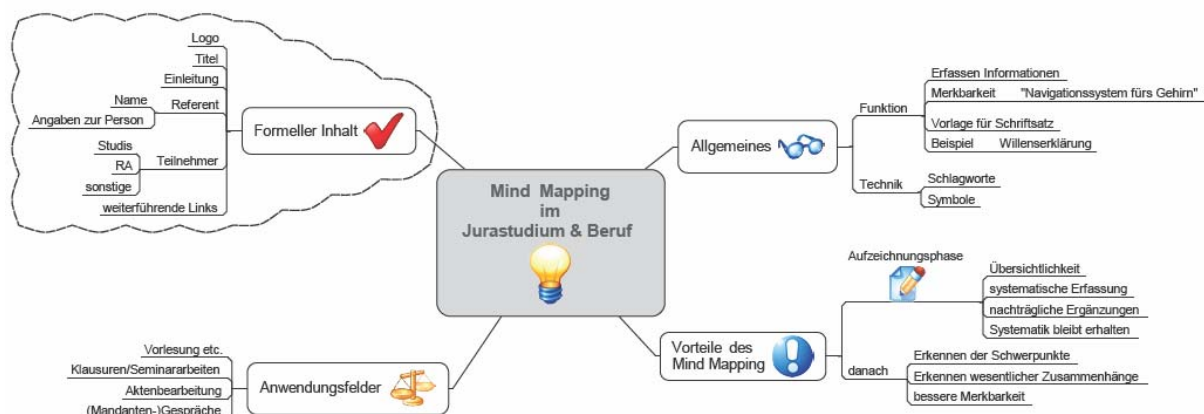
Mind Mapping im Jurastudium & Beruf

Formeller Inhalt
Logo
Titel
Einleitung
Referent
Name
Angaben zur Person
Teilnehmer
Studis
RA
sonstige
weiterführende Links

Allgemeines
Funktion
Erfassen Informationen
Merkbarkeit "Navigationssystem fürs Gehirn"
Vorlage für Schriftsatz
Beispiel Willenserklärung
Technik
Schlagworte
Symbole

Vorteile des Mind Mapping
Aufzeichnungsphase
Übersichtlichkeit
systematische Erfassung
nachträgliche Ergänzungen
Systematik bleibt erhalten
danach
Erkennen der Schwerpunkte
Erkennen wesentlicher Zusammenhänge
bessere Merkbarkeit

Anwendungsfelder
Vorlesung etc.
Klausuren/Seminararbeiten
Aktenbearbeitung
(Mandanten-)Gespräche